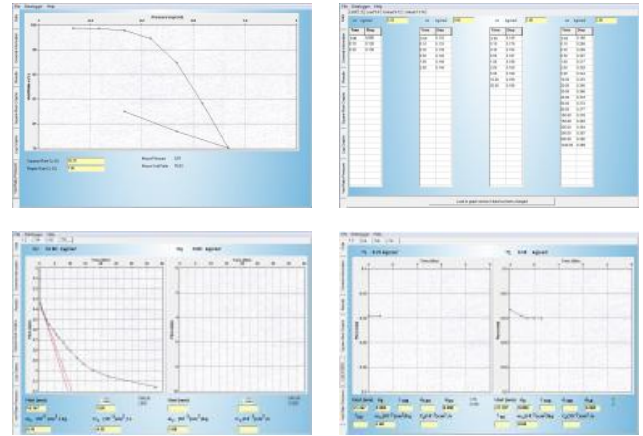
File Einstellungen Hilfe

Pressure (kg/cm²)

Square Root $C_c$ (C)

Degree Root $C_c$ (C)

Shown Pressure

Shown Void Ratio

File Einstellungen Hilfe

| Time | Reading |
|---|---|
| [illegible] | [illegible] |

Load in graph section if load has been changed

File Einstellungen Hilfe

kg/cm²

Time (min)

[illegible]

File Einstellungen Hilfe

kg/cm²

Time (min)

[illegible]